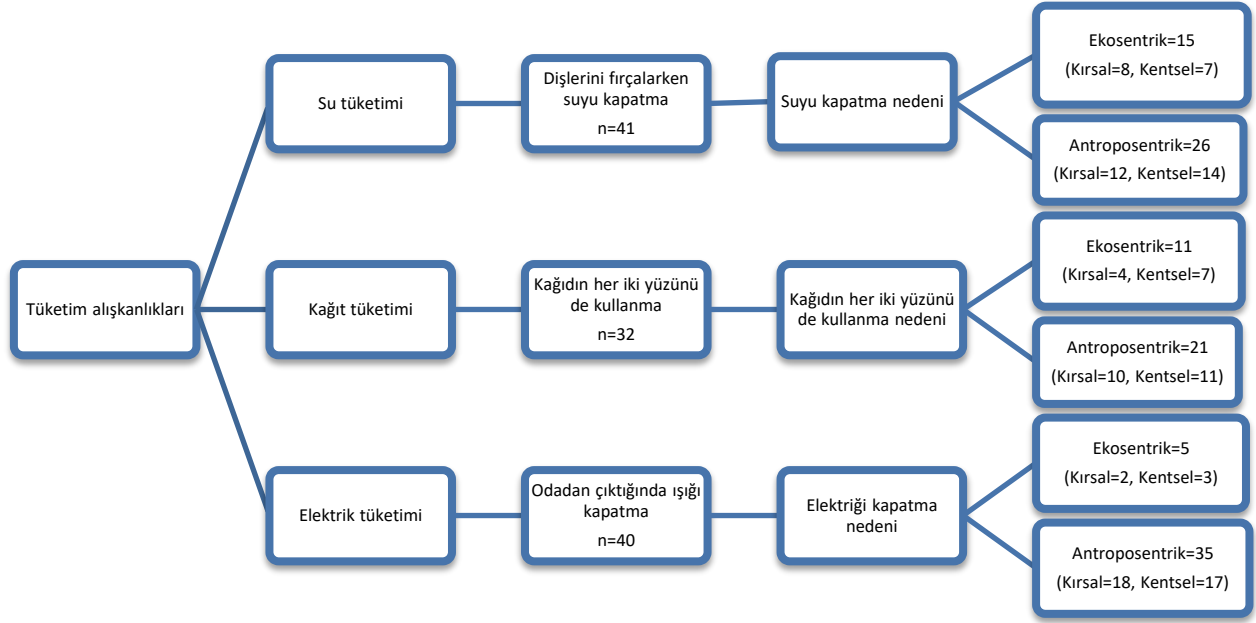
Tüketim alışkanlıkları

Su tüketimi

Dişlerini fırçalarken suyu kapatma
n=41

Suyu kapatma nedeni

Ekosentrik=15
(Kırsal=8, Kentsel=7)

Antroposentrik=26
(Kırsal=12, Kentsel=14)

Kağıt tüketimi

Kağıdın her iki yüzünü de kullanma
n=32

Kağıdın her iki yüzünü de kullanma nedeni

Ekosentrik=11
(Kırsal=4, Kentsel=7)

Antroposentrik=21
(Kırsal=10, Kentsel=11)

Elektrik tüketimi

Odadan çıktığında ışığı kapatma
n=40

Elektriği kapatma nedeni

Ekosentrik=5
(Kırsal=2, Kentsel=3)

Antroposentrik=35
(Kırsal=18, Kentsel=17)